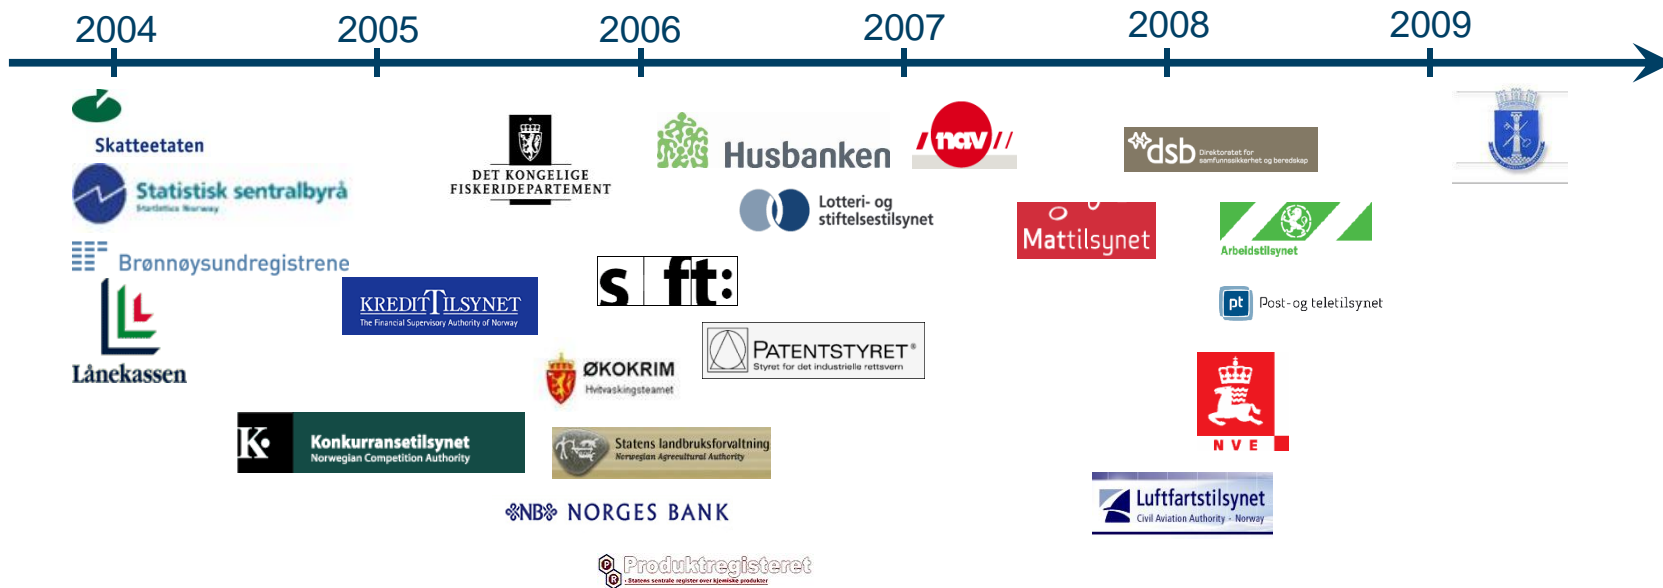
2004
2005
2006
2007
2008
2009

Skatteetaten

Statistisk sentralbyrå
Statistics Norway

Brønnøysundregistrene

Lånekassen

KREDITTILSYNET
The Financial Supervisory Authority of Norway

K Konkurransetilsynet
Norwegian Competition Authority

DET KONGELIGE FISKERIDEPARTEMENT

Husbanken

Lotteri- og stiftelsestilsynet

s ft:

ØKOKRIM
Hvitvaskingsteamet

PATENTSTYRET®
Styret for det industrielle rettsvern

Statens landbruksforvaltning
Norwegian Agricultural Authority

NB NORGES BANK

Produktregisteret
Statens sentrale register over kjemiske produkter

nav

Mattilsynet

dsb Direktoratet for samfunnssikkerhet og beredskap

Arbeidstilsynet

pt Post- og teletilsynet

NVE

Luftfartstilsynet
Civil Aviation Authority - Norway